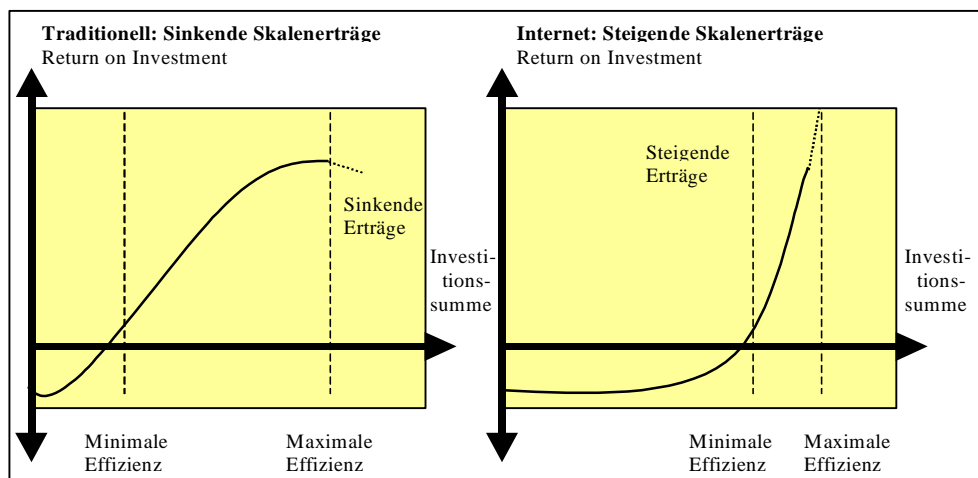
Traditionell: Sinkende Skalenerträge
Return on Investment

Sinkende Erträge

Investitionssumme

Minimale Effizienz

Maximale Effizienz

Internet: Steigende Skalenerträge
Return on Investment

Steigende Erträge

Investitionssumme

Minimale Effizienz

Maximale Effizienz